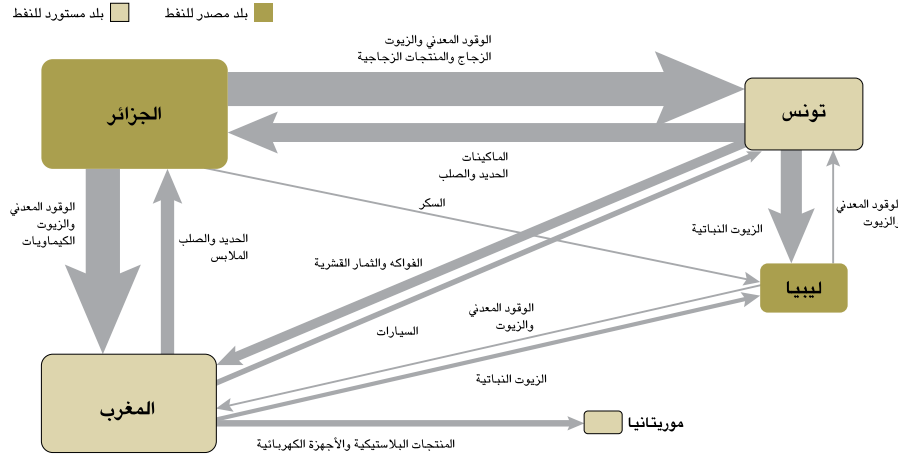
بلد مصدر للنفط
بلد مستورد للنفط

الوقود المعدني والزيوت
الزجاج والمنتجات الزجاجية

الجزائر

تونس

الماكينات
الحديد والصلب

السكر

الوقود المعدني
والزيوت
الكيماويات

الحديد والصلب
الملابس

الفواكه والثمار القشرية

الزيوت النباتية

الوقود المعدني
والزيوت

ليبيا

الوقود المعدني
والزيوت

السيارات

الزيوت النباتية

المغرب

موريتانيا

المنتجات البلاستيكية والأجهزة الكهربائية